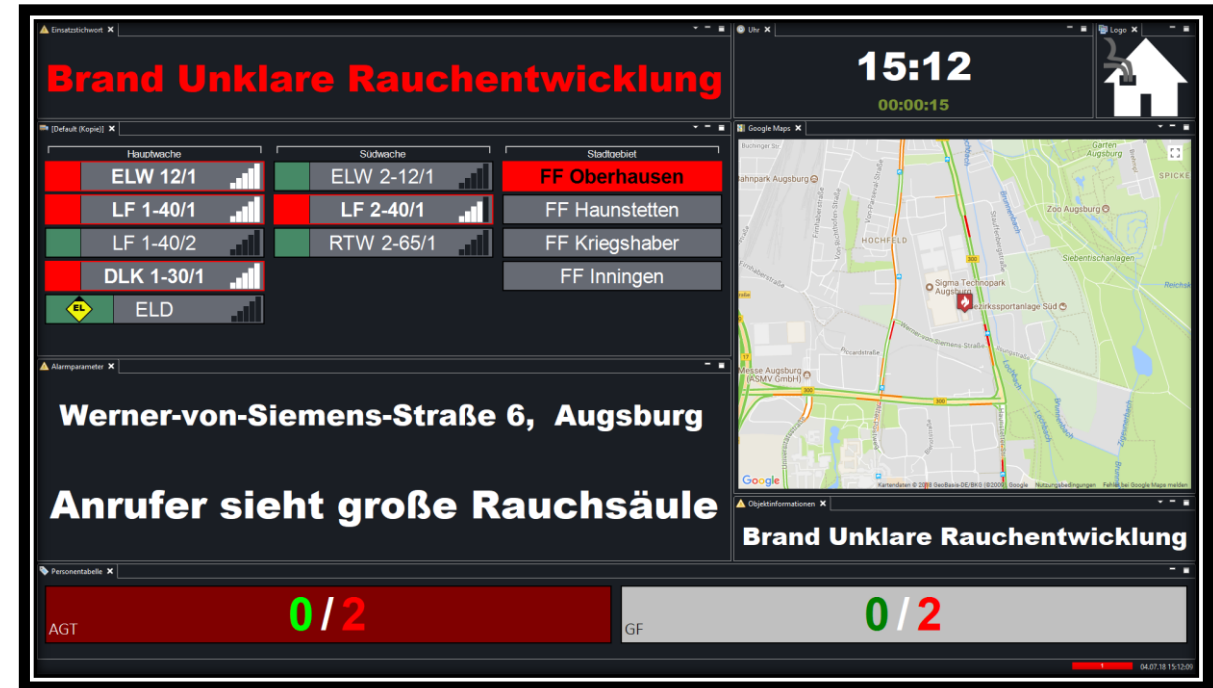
Einsatzstichwort ✕

Brand Unklare Rauchentwicklung

Uhr ✕

15:12

00:00:15

Logo ✕

[Default (Kopie)] ✕

Hauptwache

ELW 12/1

LF 1-40/1

LF 1-40/2

DLK 1-30/1

EL

ELD

Südwache

ELW 2-12/1

LF 2-40/1

RTW 2-65/1

Stadtgebiet

FF Oberhausen

FF Haunstetten

FF Kriegshaber

FF Inningen

Google Maps ✕

Garten Augsburg

SPICKE

Zoo Augsburg

Siebentischanlagen

HOCHFELD

Sigma Technopark Augsburg

Bezirkssportanlage Süd

Werner-von-Siemens-Straße

Messe Augsburg (ASMV GmbH)

Google

Kartendaten © 2018 GeoBasis-DE/BKG (©2009), Google Nutzungsbedingungen Fehler bei Google Maps melden

Alarmparameter ✕

Werner-von-Siemens-Straße 6, Augsburg

Anrufer sieht große Rauchsäule

Objektinformationen ✕

Brand Unklare Rauchentwicklung

Personentabelle ✕

0 / 2

AGT

0 / 2

GF

1

04.07.18 15:12:09